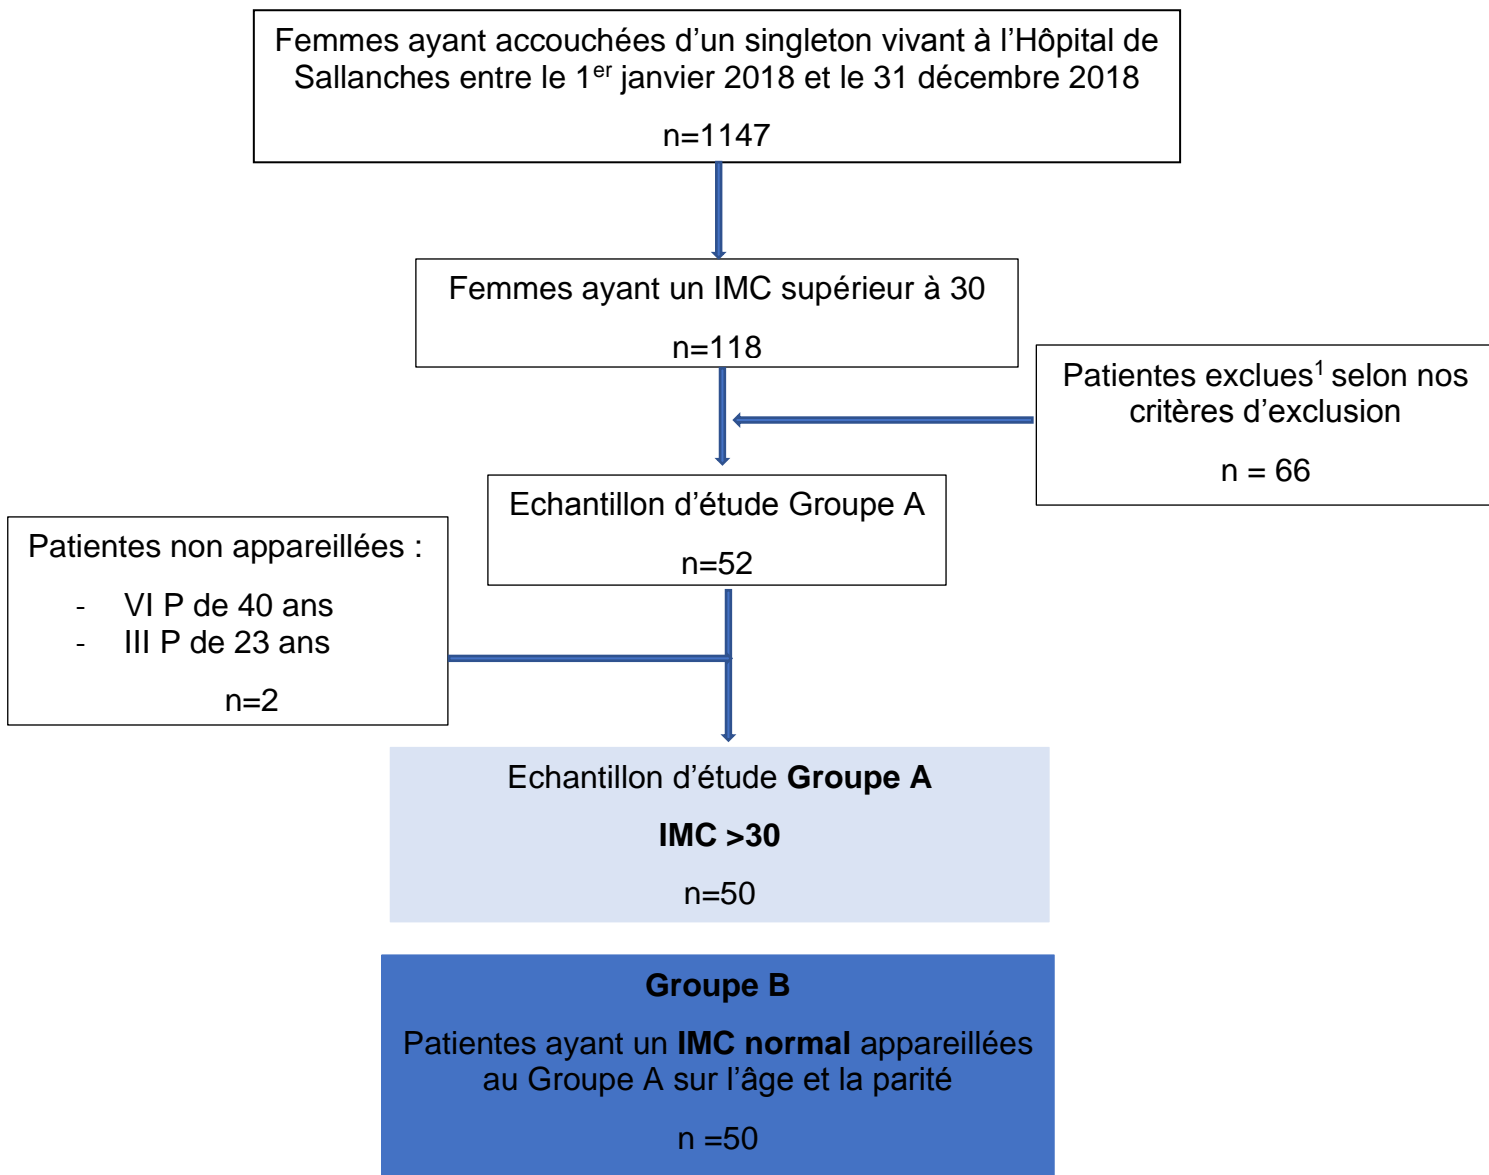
Femmes ayant accouchées d'un singleton vivant à l'Hôpital de Sallanches entre le 1$^{er}$ janvier 2018 et le 31 décembre 2018

n=1147

Femmes ayant un IMC supérieur à 30

n=118

Patientes exclues$^1$ selon nos critères d'exclusion

n = 66

Echantillon d'étude Groupe A

n=52

Patientes non appareillées :

- VI P de 40 ans
- III P de 23 ans

n=2

Echantillon d'étude **Groupe A**

**IMC >30**

n=50

**Groupe B**

Patientes ayant un **IMC normal** appareillées au Groupe A sur l'âge et la parité

n =50